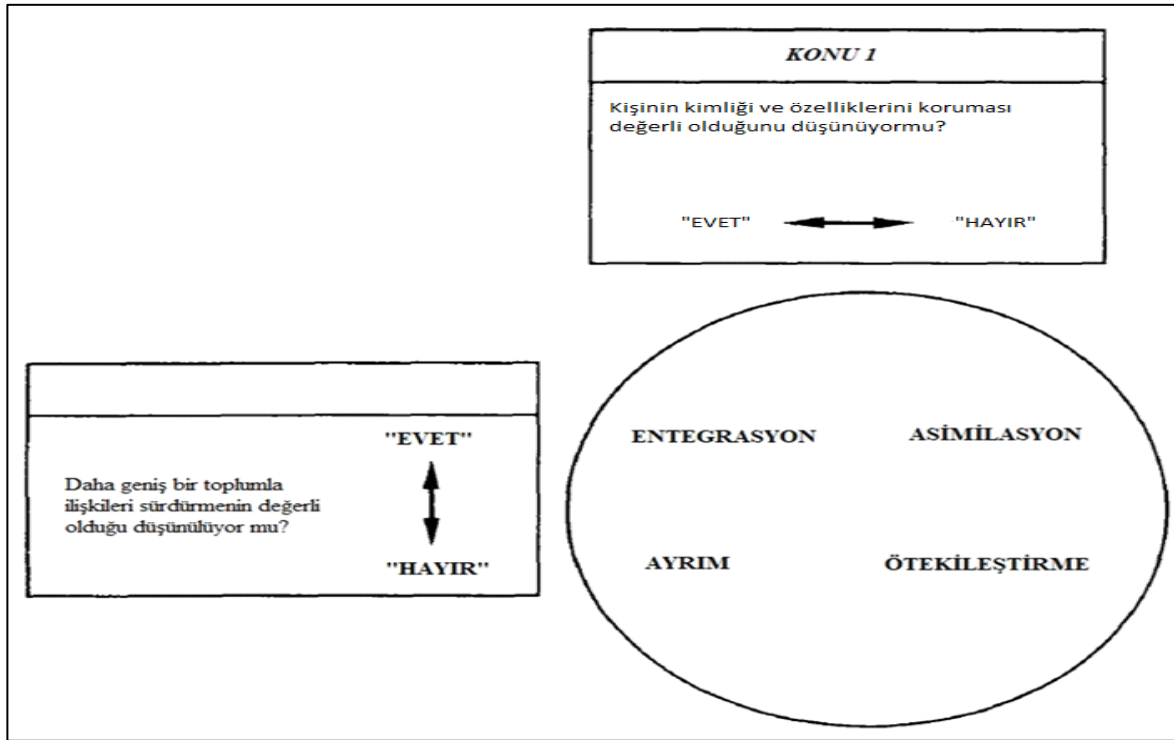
KONU 1

Kişinin kimliği ve özelliklerini koruması değerli olduğunu düşünüyormu?

"EVET" "HAYIR"

Daha geniş bir toplumla ilişkileri sürdürmenin değerli olduğu düşünülüyor mu?

"EVET"

"HAYIR"

ENTEGRASYON

ASİMİLASYON

AYRIM

ÖTEKİLEŞTİRME